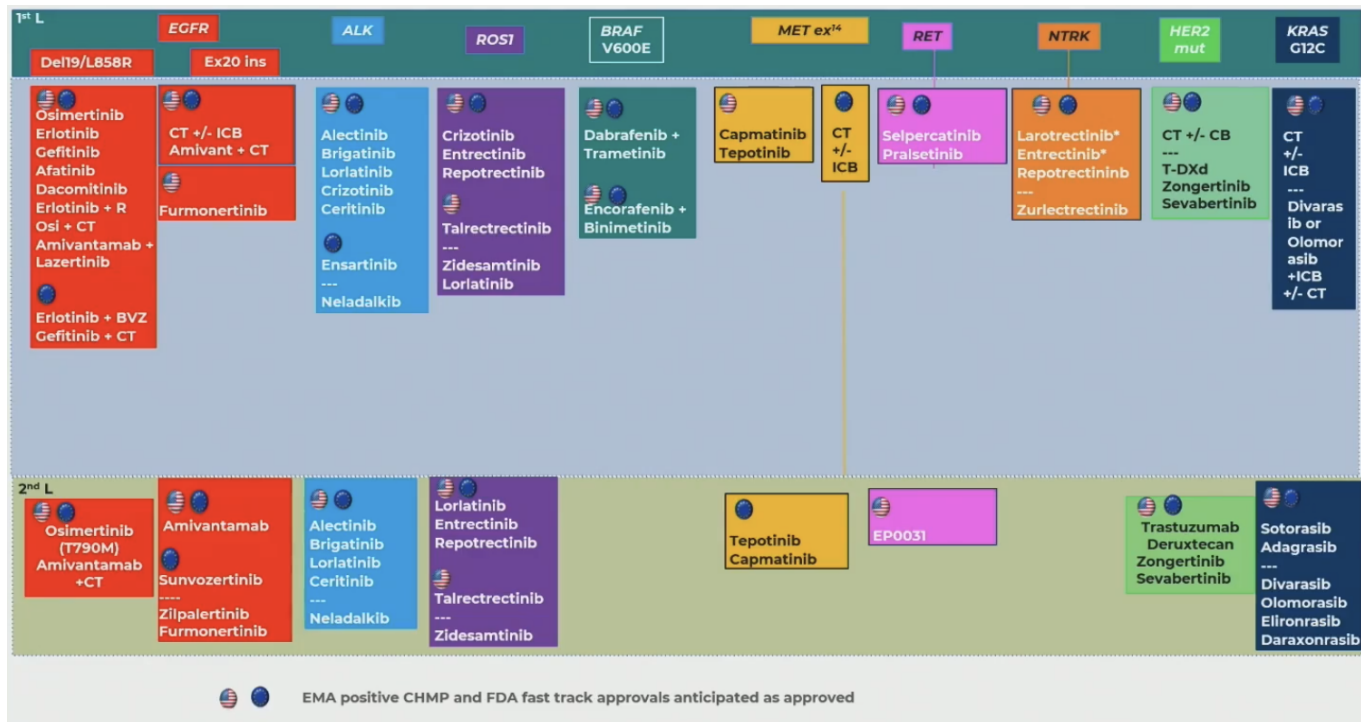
$1^{st}$ L

EGFR

Del19/L858R

Ex20 ins

ALK

ROS1

BRAF V600E

MET $ex^{14}$

RET

NTRK

HER2 mut

KRAS G12C

Osimertinib
Erlotinib
Gefitinib
Afatinib
Dacomitinib
Erlotinib + R
Osi + CT
Amivantamab + Lazertinib

Erlotinib + BVZ
Gefitinib + CT

CT +/- ICB
Amivant + CT

Furmonertinib

Alectinib
Brigatinib
Lorlatinib
Crizotinib
Ceritinib

Ensartinib
---
Neladalkib

Crizotinib
Entrectinib
Repotrectinib

Talrectrectinib
---
Zidesamtinib
Lorlatinib

Dabrafenib + Trametinib

Encorafenib + Binimetinib

Capmatinib
Tepotinib

CT +/- ICB

Selpercatinib
Pralsetinib

Larotrectinib*
Entrectinib*
Repotrectininb
---
Zurlectrectinib

CT +/- CB
---
T-DXd
Zongertinib
Sevabertinib

CT +/- ICB
---
Divarasib or Olomorasib +ICB +/- CT

$2^{nd}$ L

Osimertinib (T790M)
Amivantamab +CT

Amivantamab

Sunvozertinib
----
Zilpalertinib
Furmonertinib

Alectinib
Brigatinib
Lorlatinib
Ceritinib
---
Neladalkib

Lorlatinib
Entrectinib
Repotrectinib

Talrectrectinib
---
Zidesamtinib

Tepotinib
Capmatinib

EP0031

Trastuzumab Deruxtecan
Zongertinib
Sevabertinib

Sotorasib
Adagrasib
---
Divarasib
Olomorasib
Elironrasib
Daraxonrasib

EMA positive CHMP and FDA fast track approvals anticipated as approved